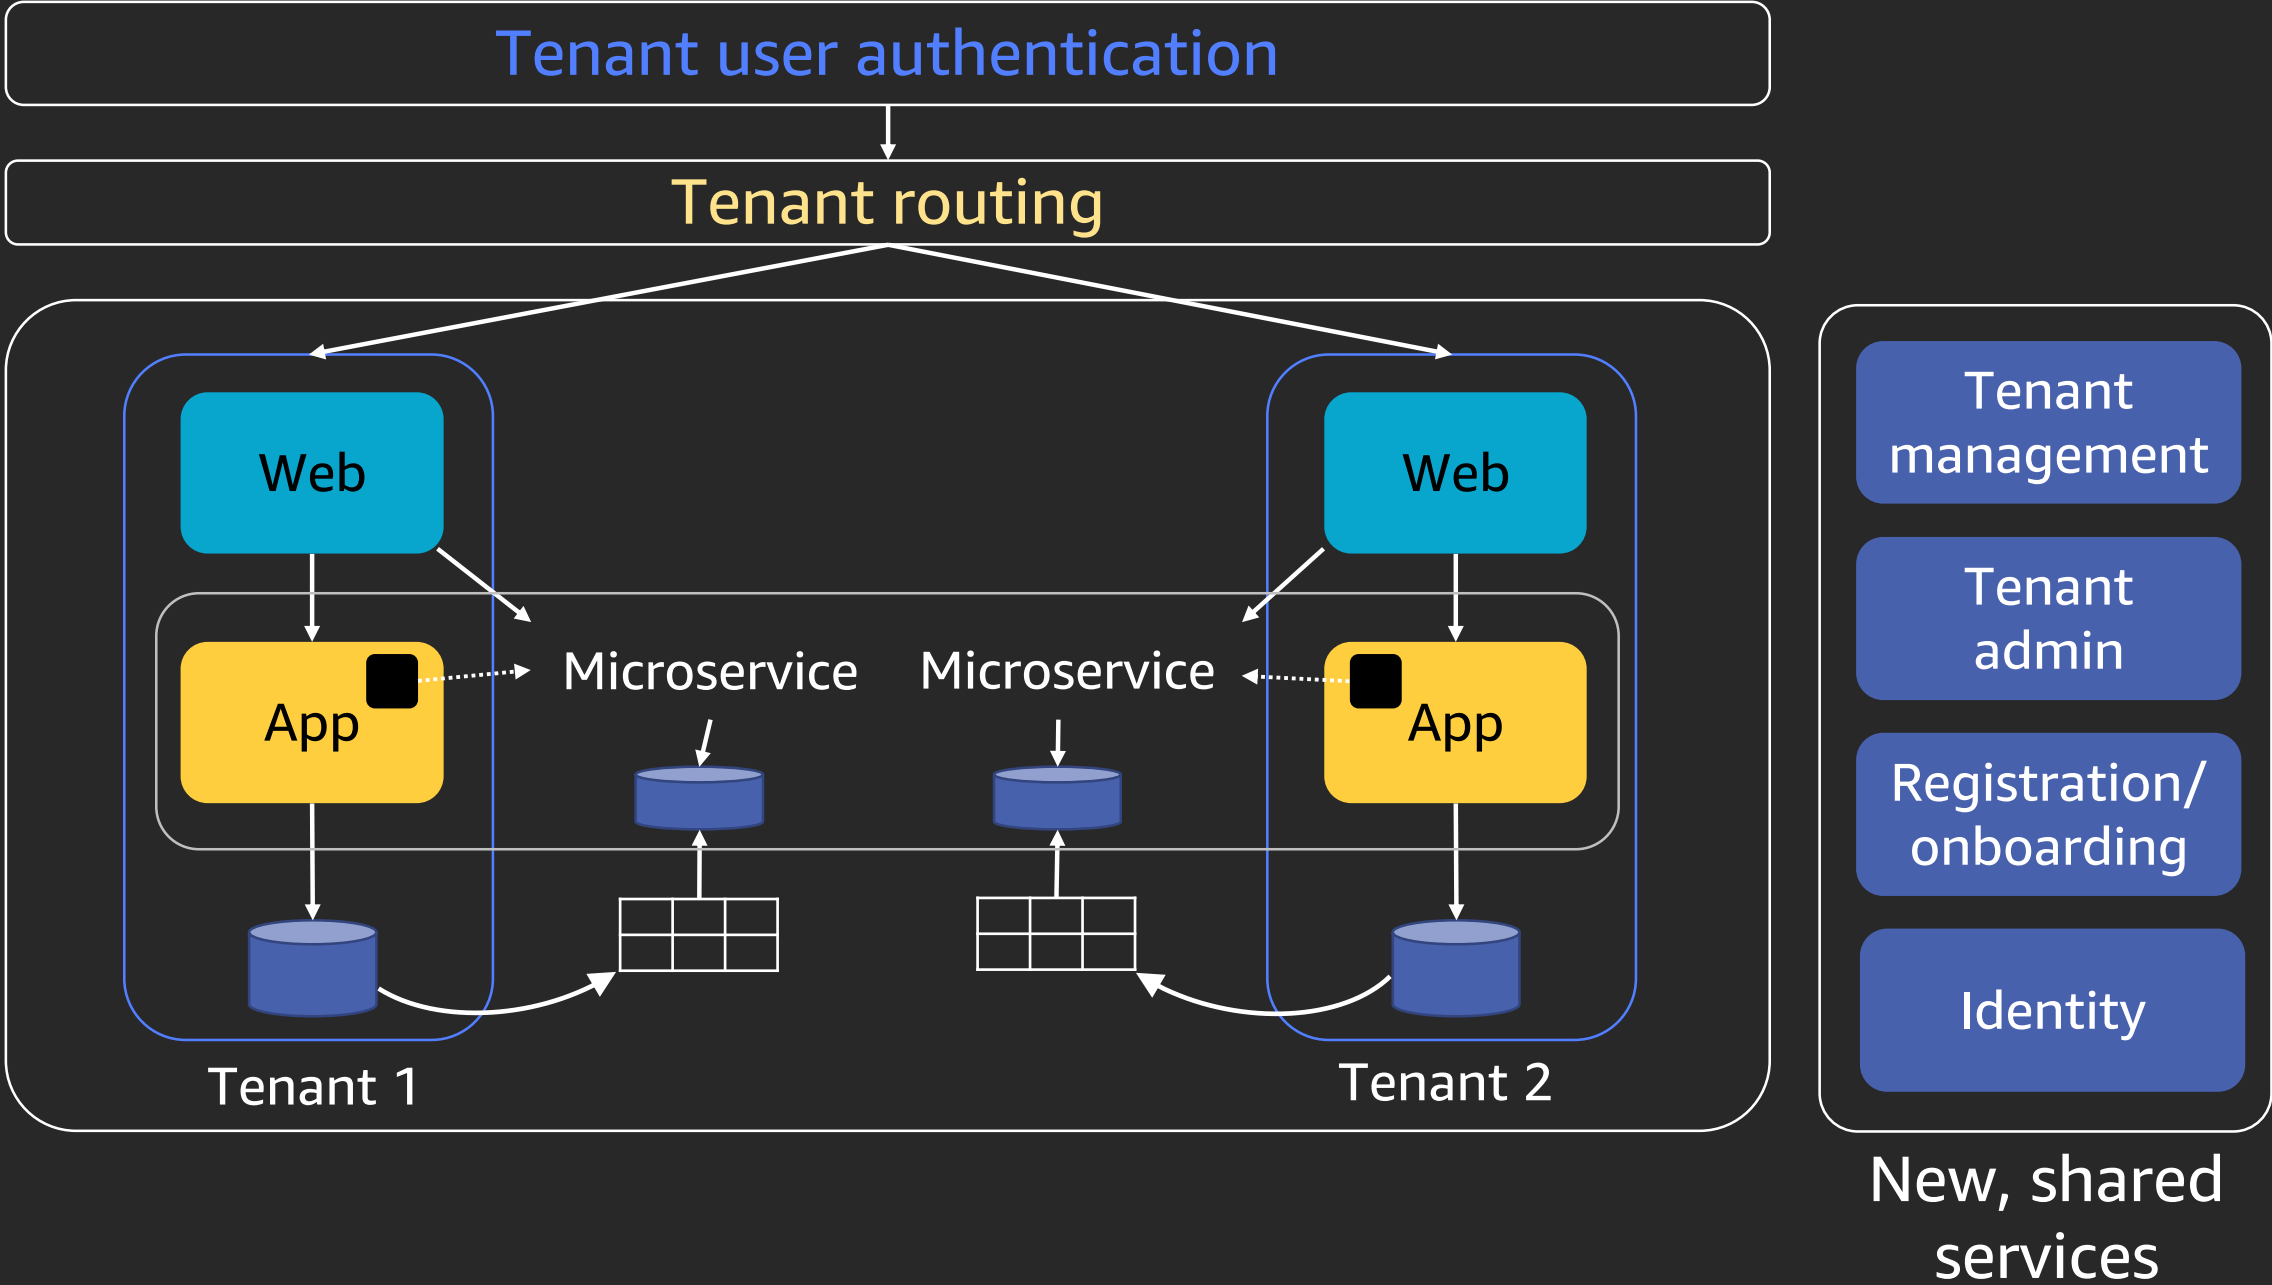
Tenant user authentication

Tenant routing

Web

App

Microservice

Microservice

Web

App

Tenant 1

Tenant 2

Tenant management

Tenant admin

Registration/ onboarding

Identity

New, shared services